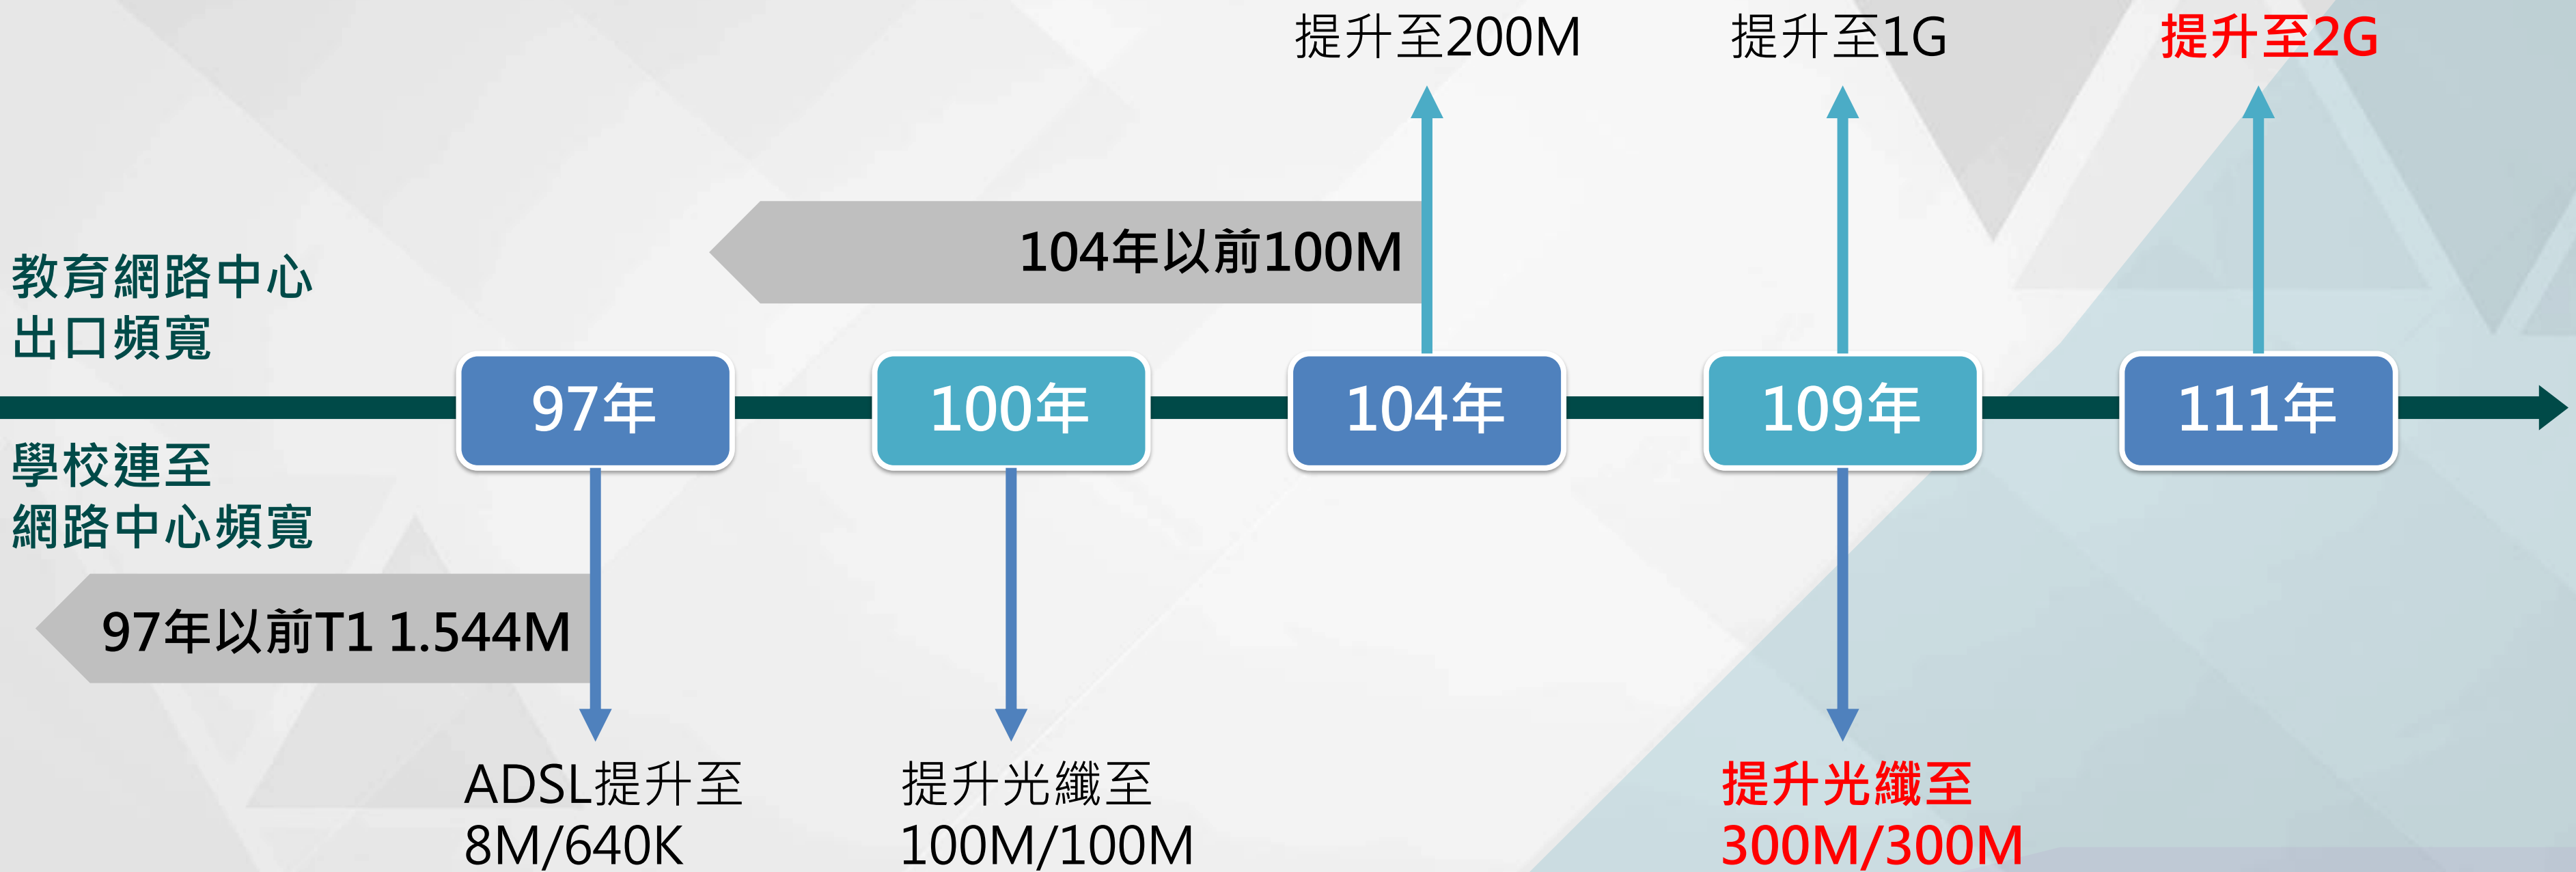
提升至200M

提升至1G

提升至2G

104年以前100M

教育網路中心
出口頻寬

97年

100年

104年

109年

111年

學校連至
網路中心頻寬

97年以前T1 1.544M

ADSL提升至
8M/640K

提升光纖至
100M/100M

提升光纖至
300M/300M